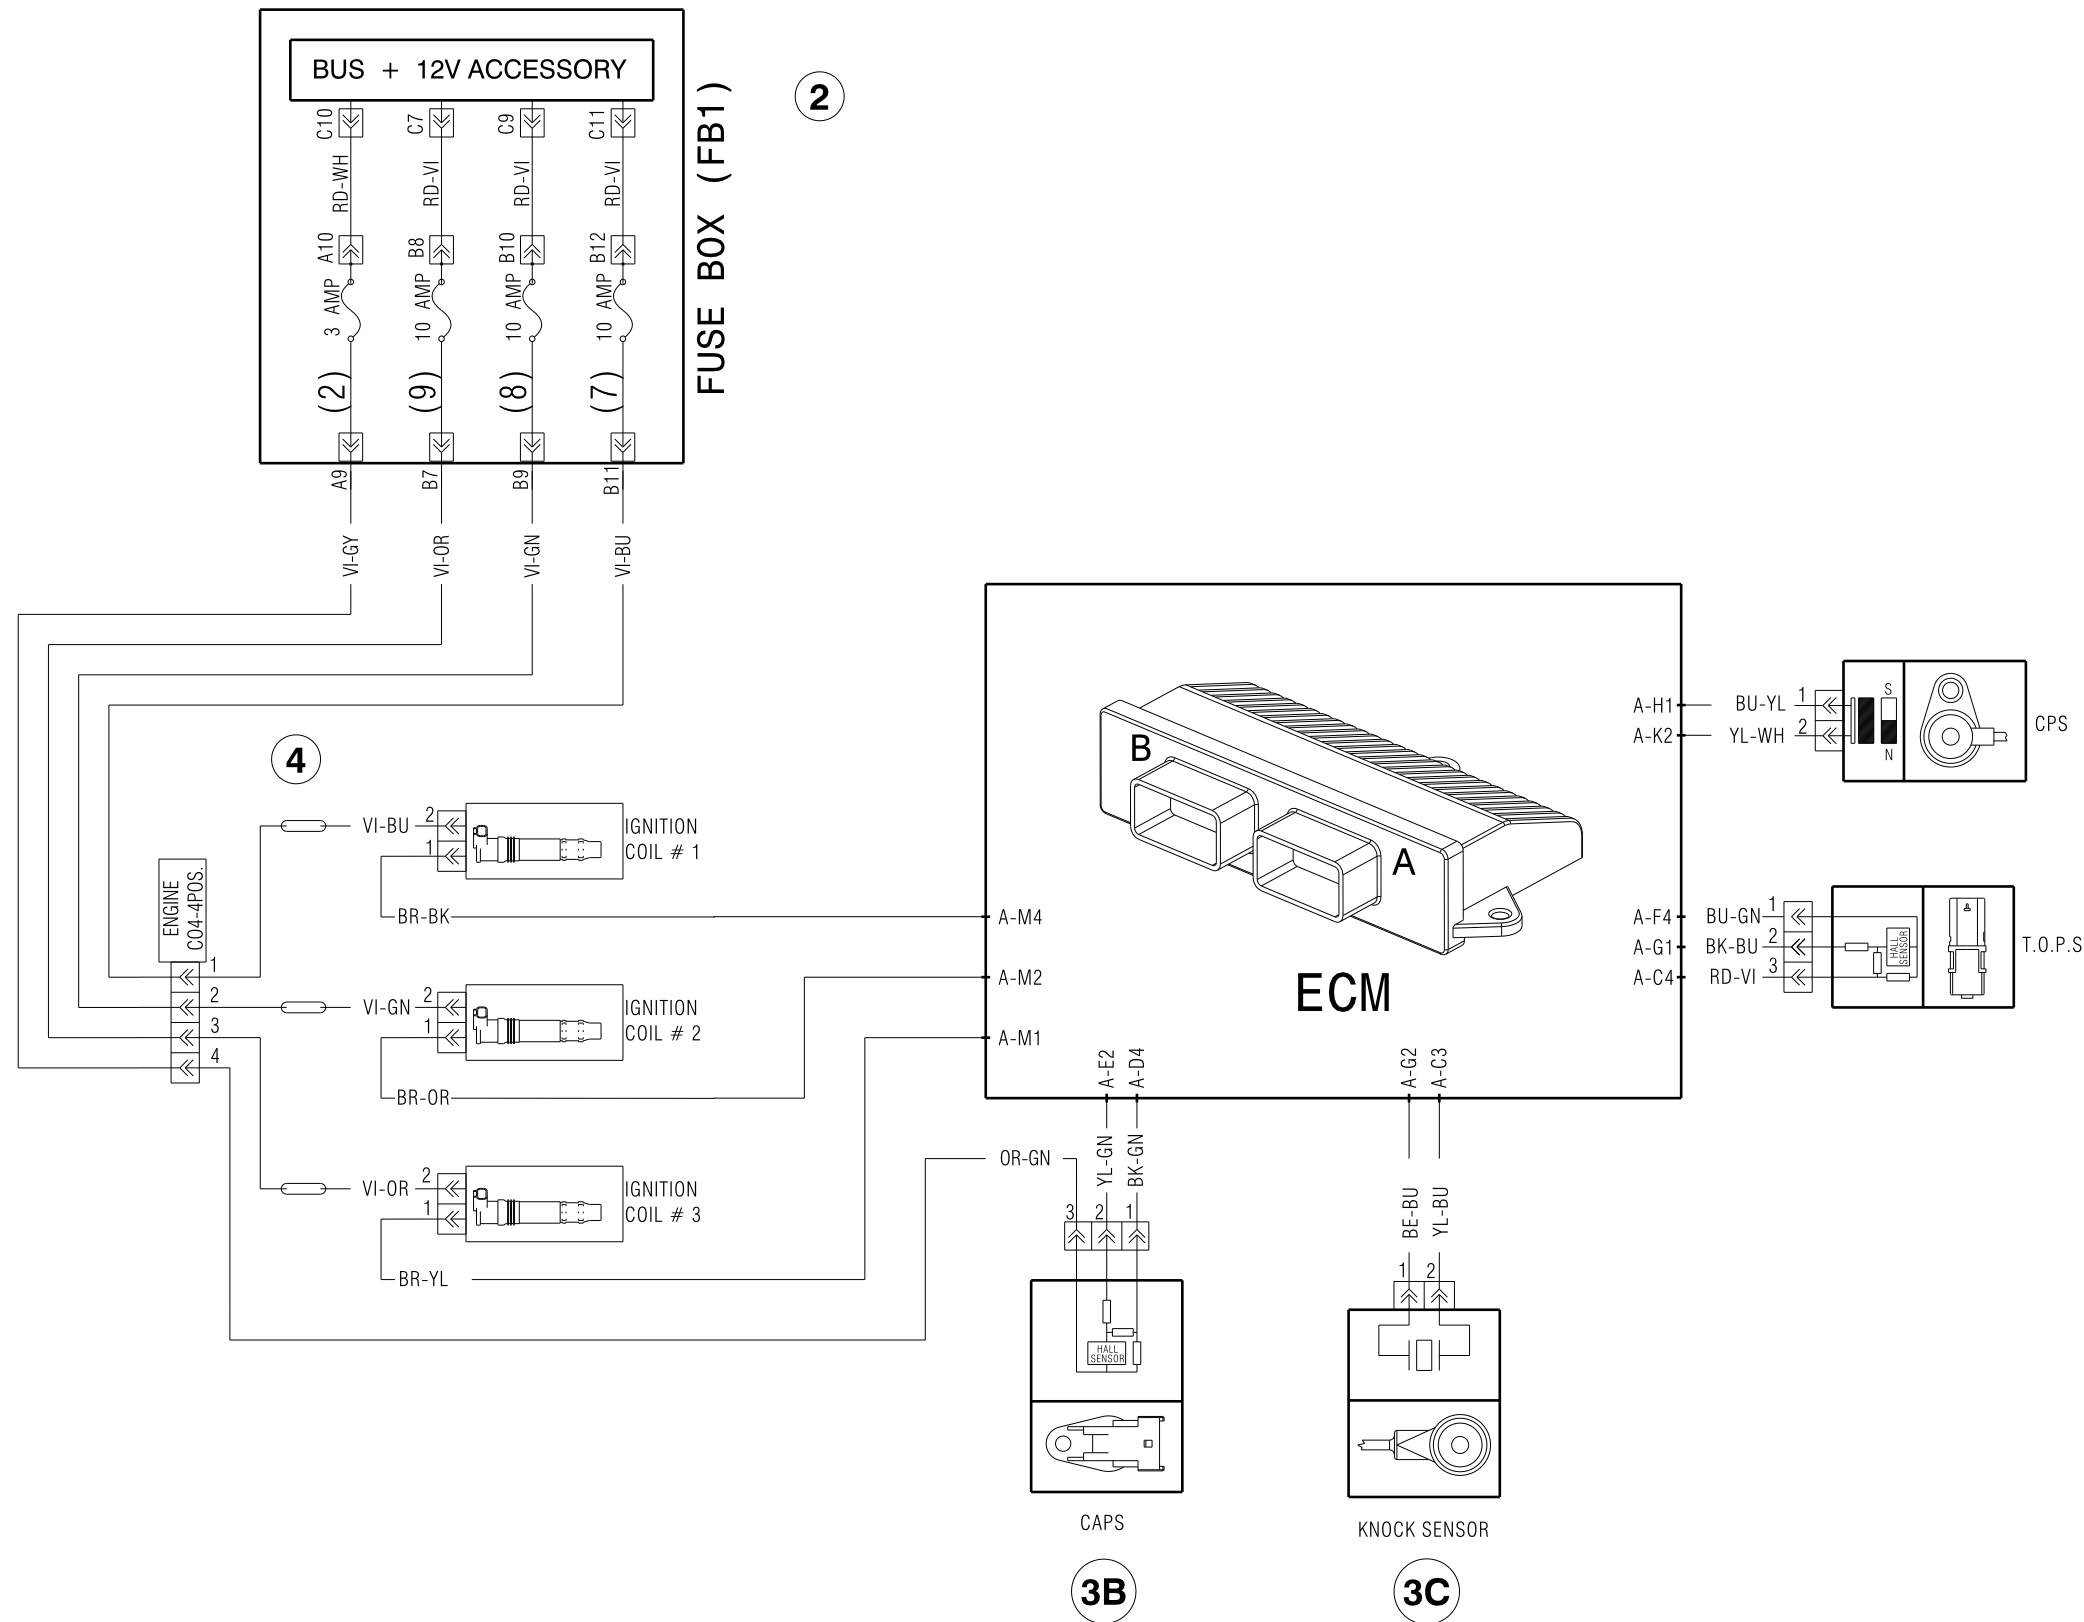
BUS + 12V ACCESSORY

C10 RD-WH A10 3 AMP (2) A9
C7 RD-VI B8 10 AMP (9) B7
C9 RD-VI B10 10 AMP (8) B9
C11 RD-VI B12 10 AMP (7) B11

FUSE BOX (FB1)

2

VI-GY VI-OR VI-GN VI-BU

4

ENGINE C04-4POS.
1 2 3 4

VI-BU 2 1 IGNITION COIL # 1
BR-BK
VI-GN 2 1 IGNITION COIL # 2
BR-OR
VI-OR 2 1 IGNITION COIL # 3
BR-YL

B A

ECM

A-M4
A-M2
A-M1

A-H1 BU-YL 1
A-K2 YL-WH 2
S N
CPS

A-F4 BU-GN 1
A-G1 BK-BU 2
A-C4 RD-VI 3
HALL SENSOR
T.O.P.S

A-E2 A-D4
OR-GN
YL-GN BK-GN
3 2 1
HALL SENSOR
CAPS

A-G2 A-C3
BE-BU YL-BU
1 2
KNOCK SENSOR

3B

3C